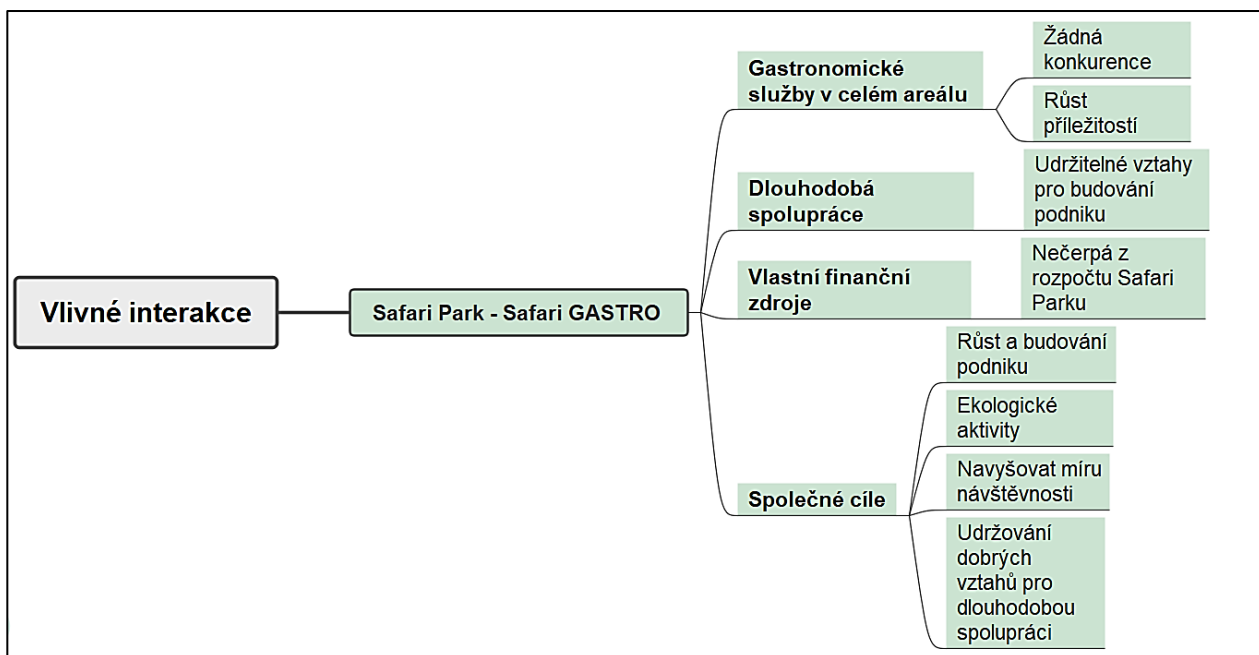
Vlivné interakce

Safari Park - Safari GASTRO

Gastronomické služby v celém areálu

Žádná konkurence

Růst příležitostí

Dlouhodobá spolupráce

Udržitelné vztahy pro budování podniku

Vlastní finanční zdroje

Nečerpá z rozpočtu Safari Parku

Společné cíle

Růst a budování podniku

Ekologické aktivity

Navyšovat míru návštěvnosti

Udržování dobrých vztahů pro dlouhodobou spolupráci